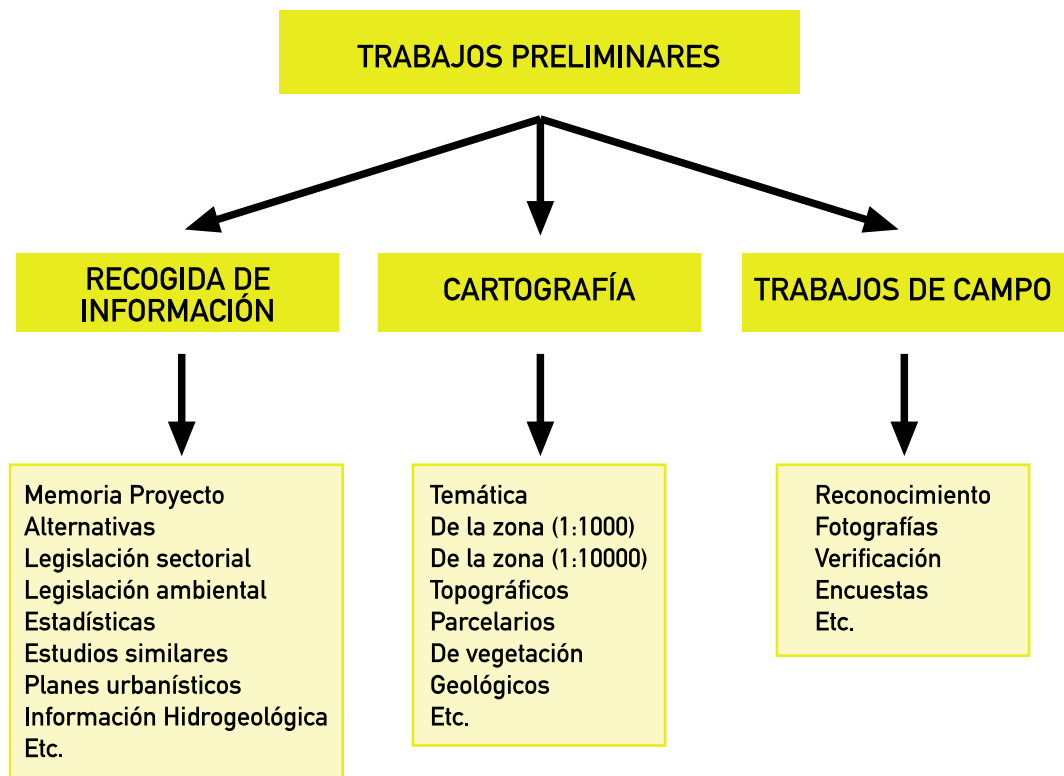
TRABAJOS PRELIMINARES

RECOGIDA DE INFORMACIÓN

CARTOGRAFÍA

TRABAJOS DE CAMPO

Memoria Proyecto
Alternativas
Legislación sectorial
Legislación ambiental
Estadísticas
Estudios similares
Planes urbanísticos
Información Hidrogeológica
Etc.

Temática
De la zona (1:1000)
De la zona (1:10000)
Topográficos
Parcelarios
De vegetación
Geológicos
Etc.

Reconocimiento
Fotografías
Verificación
Encuestas
Etc.